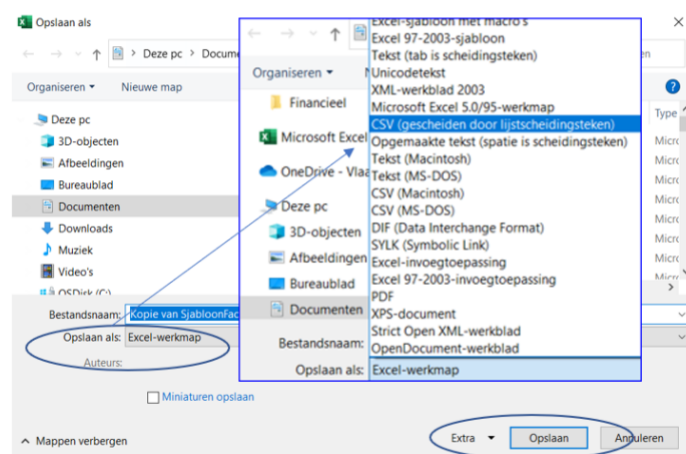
Opslaan als

Deze pc > Docume

Organiseren ▾ Nieuwe map

Deze pc
3D-objecten
Afbeeldingen
Bureaublad
Documenten
Downloads
Muziek
Video's
OSDisk (C:)

Type
Micro
Micro
Micro
Micro
Micro
Micro
Micro
Micro

Bestandsnaam: Kopie van SjabloonFac
Opslaan als: Excel-werkmap
Auteurs:

Miniaturen opslaan

Mappen verbergen

Extra ▾ Opslaan Annuleren

Organiseren ▾
Financieel
Microsoft Excel
OneDrive - Vlaa
Deze pc
3D-objecten
Afbeeldingen
Bureaublad
Documenten

Bestandsnaam:
Opslaan als:

Excel-sjabloon met macro's
Excel 97-2003-sjabloon
Tekst (tab is scheidingsteken)
Unicodetekst
XML-werkblad 2003
Microsoft Excel 5.0/95-werkmap
CSV (gescheiden door lijstscheidingsteken)
Opgemaakte tekst (spatie is scheidingsteken)
Tekst (Macintosh)
Tekst (MS-DOS)
CSV (Macintosh)
CSV (MS-DOS)
DIF (Data Interchange Format)
SYLK (Symbolic Link)
Excel-invoegtoepassing
Excel 97-2003-invoegtoepassing
PDF
XPS-document
Strict Open XML-werkblad
OpenDocument-werkblad
Excel-werkmap